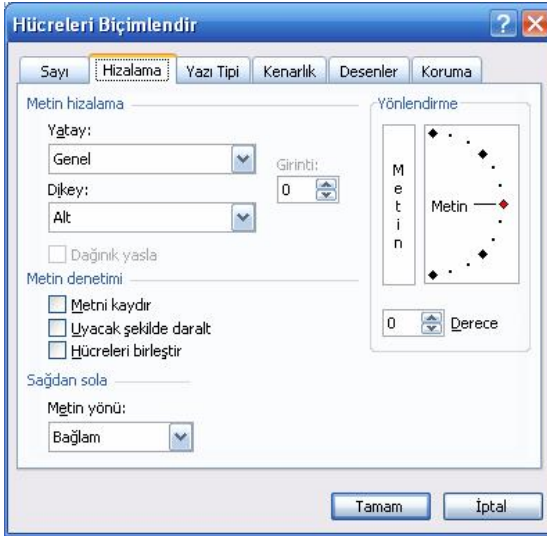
Hücreleri Biçimlendir

Sayı | Hizalama | Yazı Tipi | Kenarlık | Desenler | Koruma

Metin hizalama

Yatay:

Genel

Girinti:

0

Dikey:

Alt

Dağınık yasla

Metin denetimi

Metni kaydır

Uyacak şekilde daralt

Hücreleri birleştir

Sağdan sola

Metin yönü:

Bağlam

Yönlendirme

M
e
t
i
n

Metin

0 Derece

Tamam

İptal